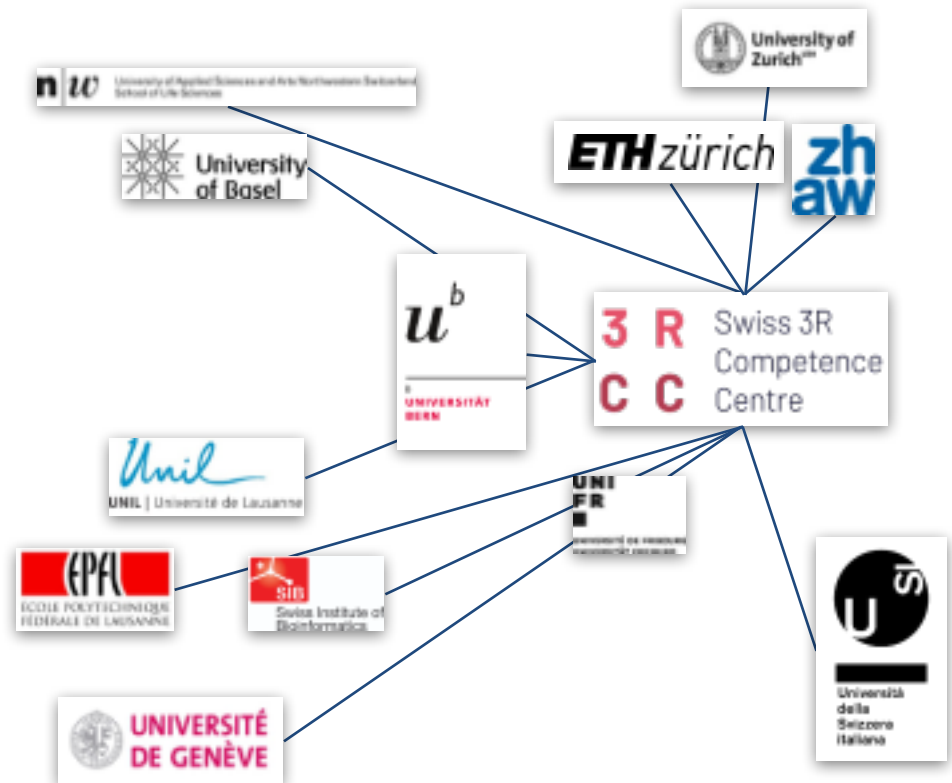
University of Zurich

n w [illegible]

ETH zürich

zh aw

University of Basel

u b UNIVERSITÄT BERN

3 R C C Swiss 3R Competence Centre

Unil UNIL | Université de Lausanne

UNI FR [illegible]

EPFL ECOLE POLYTECHNIQUE FÉDÉRALE DE LAUSANNE

SIB Swiss Institute of Bioinformatics

u si Università della Svizzera italiana

UNIVERSITÉ DE GENÈVE